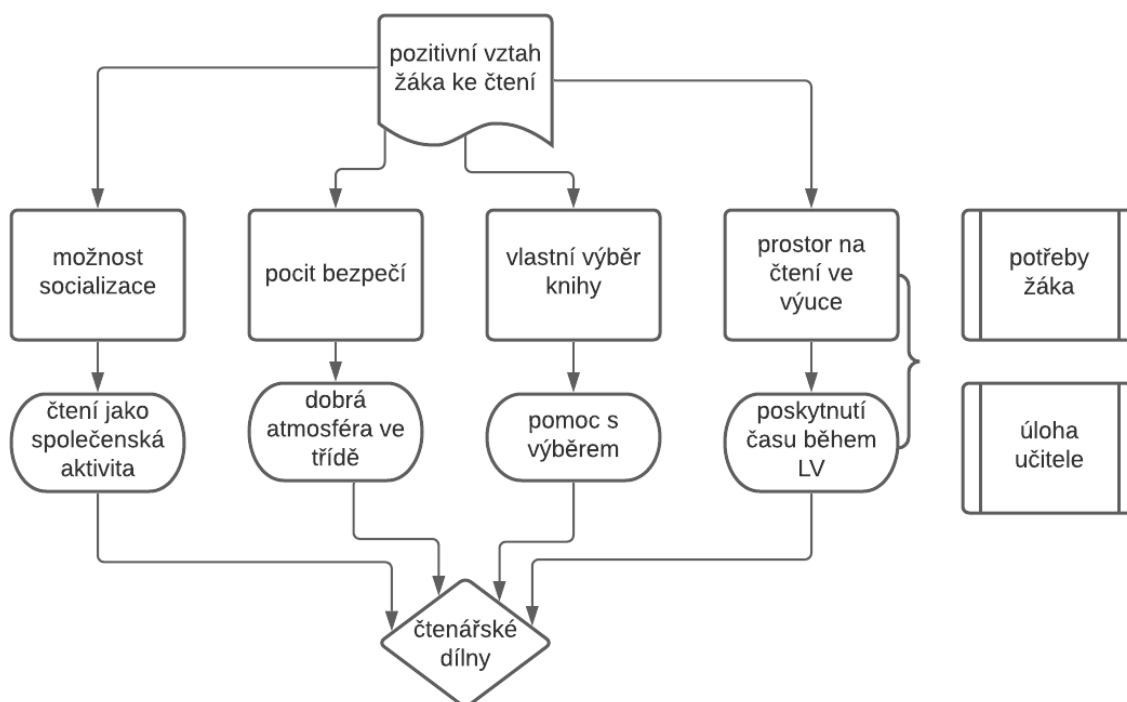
pozitivní vztah žáka ke čtení

možnost socializace

pocit bezpečí

vlastní výběr knihy

prostor na čtení ve výuce

potřeby žáka

čtení jako společenská aktivita

dobrá atmosféra ve třídě

pomoc s výběrem

poskytnutí času během LV

úloha učitele

čtenářské dílny